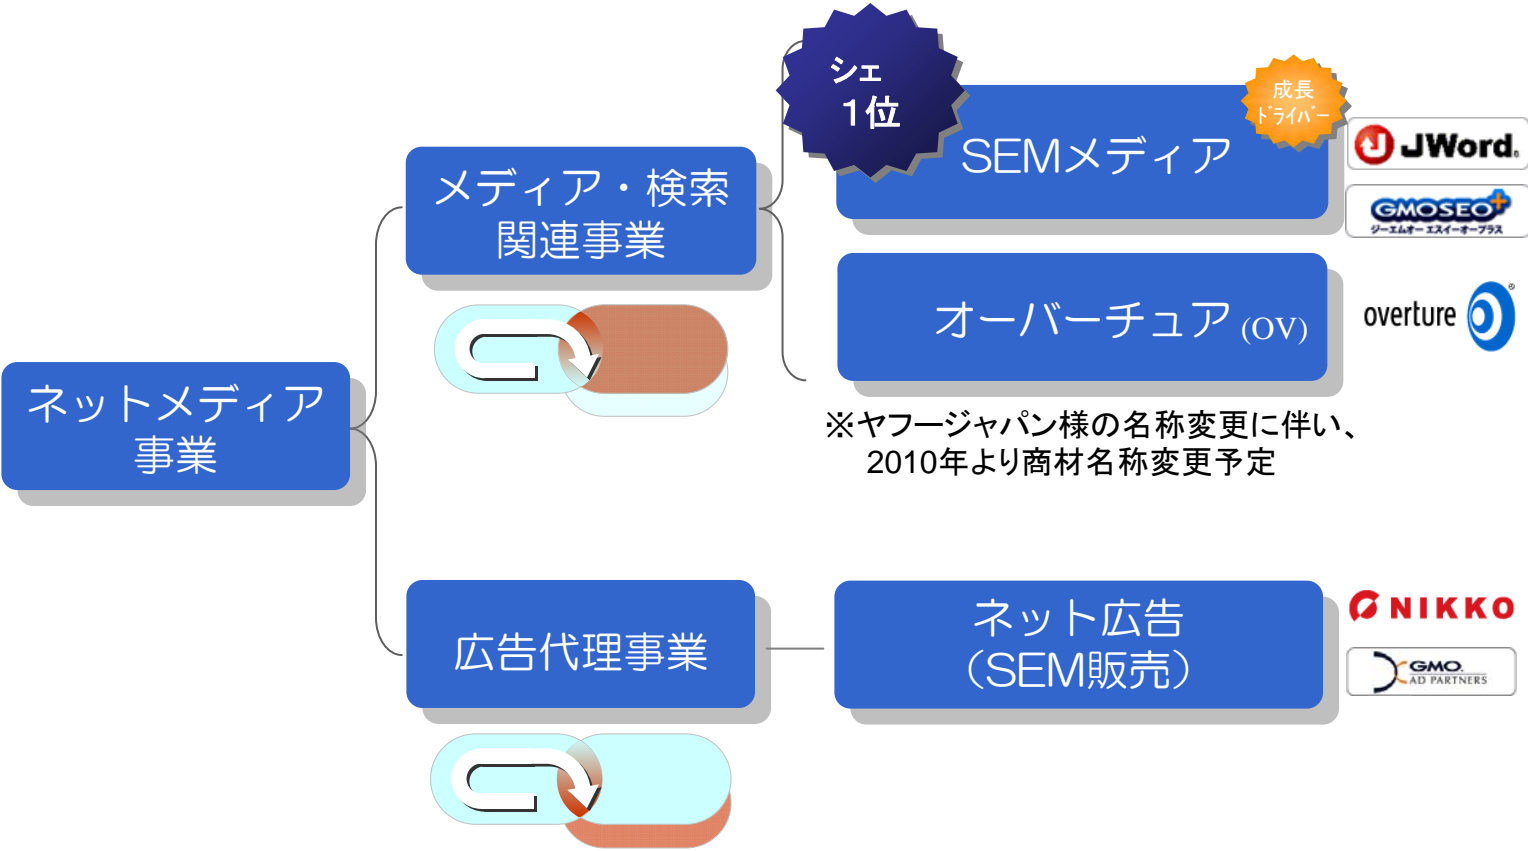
ネットメディア事業

メディア・検索関連事業

シェ 1位

SEMメディア

成長ドライバー

JWord

GMOSEO+
ジーエムオー エスイーオープラス

オーバーチュア (OV)

overture

※ヤフージャパン様の名称変更に伴い、2010年より商材名称変更予定

広告代理事業

ネット広告 (SEM販売)

NIKKO

GMO AD PARTNERS